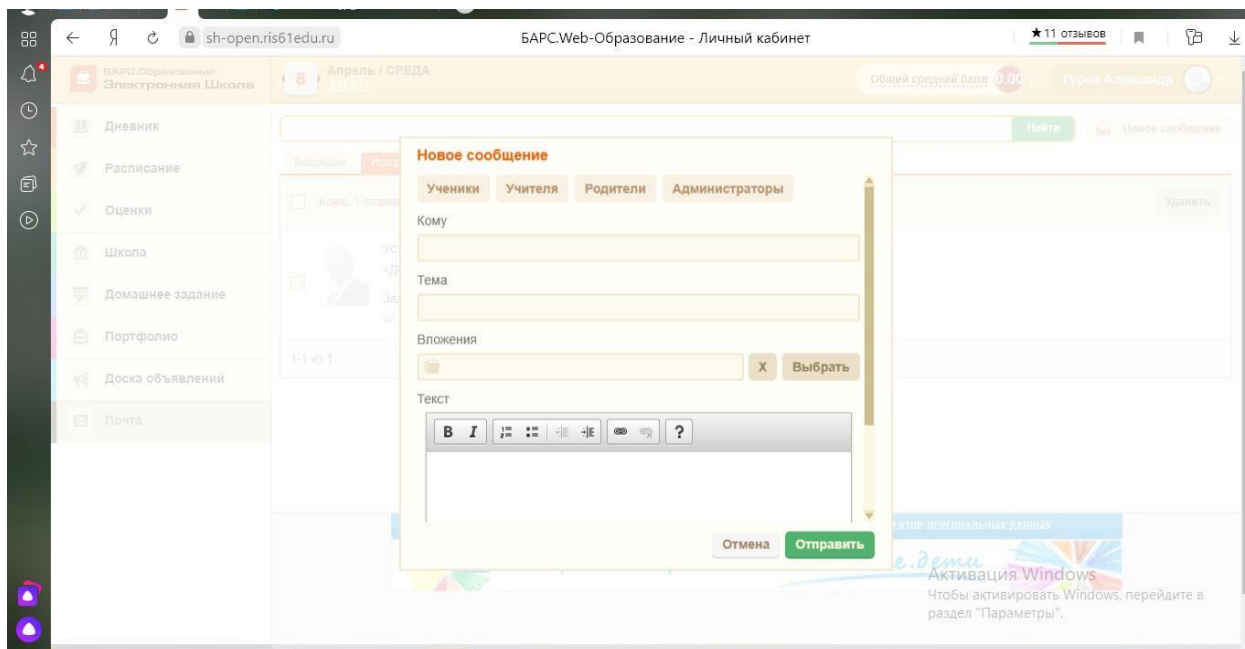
sh-open.ris61edu.ru
БАРС.Web-Образование - Личный кабинет
★11 отзывов

БАРС.Образование
Электронная Школа
8 Апрель / СРЕДА
2020
Общий средний балл 0.00
Гуров Александр

Дневник
Расписание
Оценки
Школа
Домашнее задание
Портфолио
Доска объявлений
Почта

Найти
Новое сообщение
Входящие
Всего: 1
Удалить
1-1 из 1

Новое сообщение
Ученики Учителя Родители Администраторы
Кому
Тема
Вложения
X Выбрать
Текст
B I ?
Отмена Отправить

Активация Windows
Чтобы активировать Windows, перейдите в раздел "Параметры".